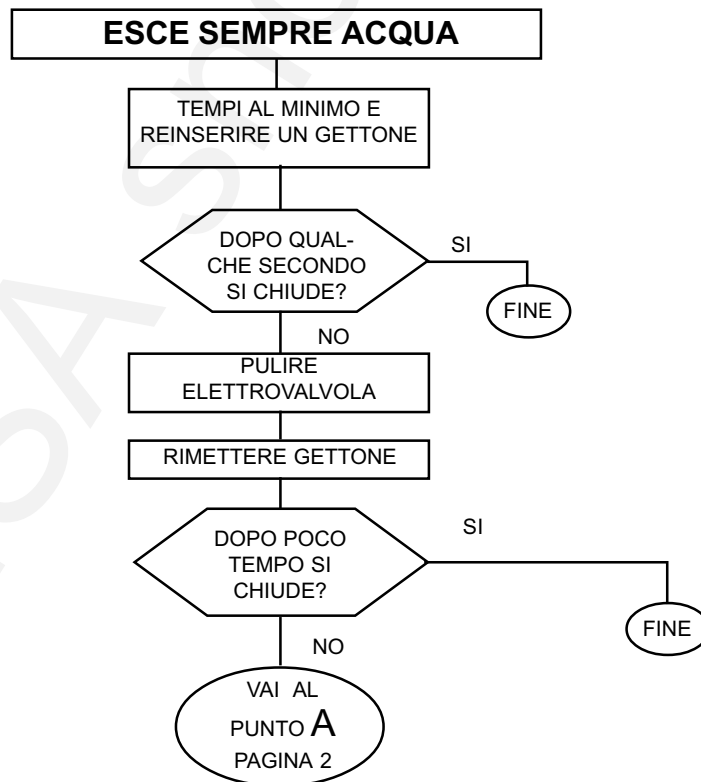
ESCE SEMPRE ACQUA

TEMPI AL MINIMO E REINSERIRE UN GETTONE

DOPO QUALCHE SECONDO SI CHIUDE?

SI

FINE

NO

PULIRE ELETTROVALVOLA

RIMETTERE GETTONE

DOPO POCO TEMPO SI CHIUDE?

SI

FINE

NO

VAI AL PUNTO A PAGINA 2